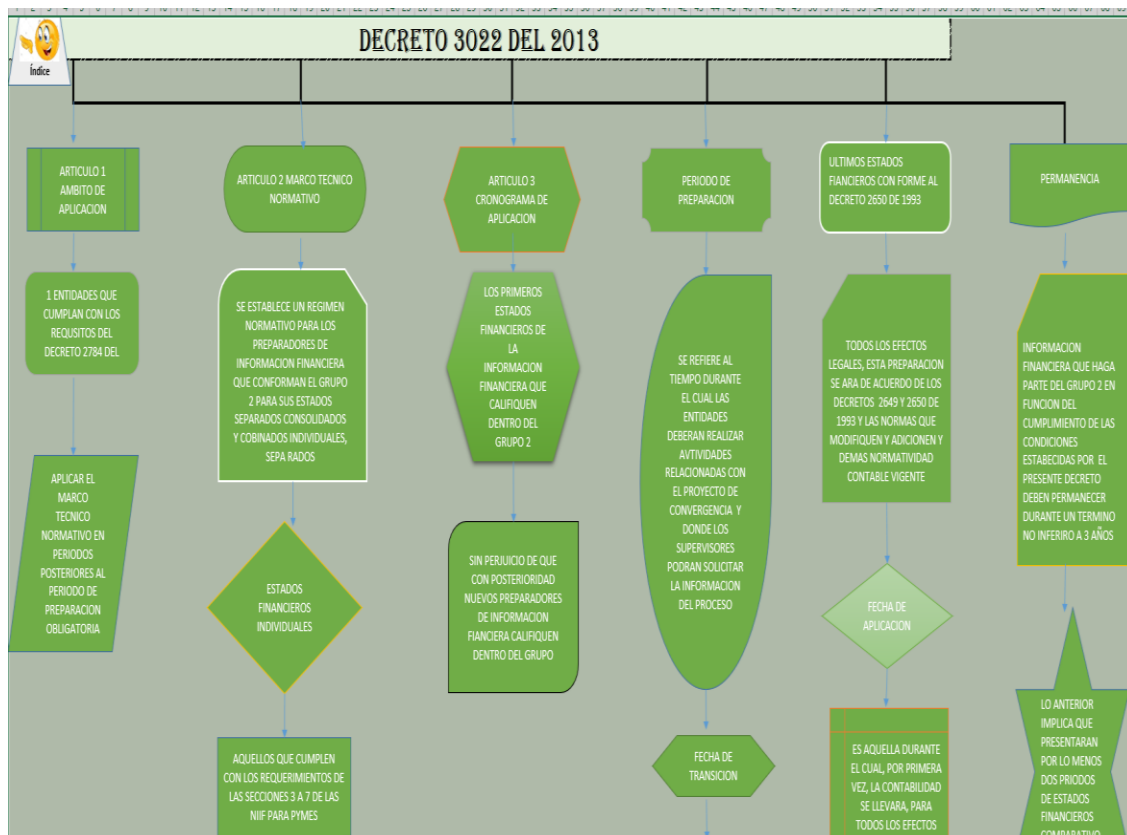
Índice

DECRETO 3022 DEL 2013

ARTICULO 1 AMBITO DE APLICACION

ARTICULO 2 MARCO TECNICO NORMATIVO

ARTICULO 3 CRONOGRAMA DE APLICACION

PERIODO DE PREPARACION

ULTIMOS ESTADOS FIANCIEROS CON FORME AL DECRETO 2650 DE 1993

PERMANENCIA

1 ENTIDADES QUE CUMPLAN CON LOS REQUSITOS DEL DECRETO 2784 DEL

SE ESTABLECE UN REGIMEN NORMATIVO PARA LOS PREPARADORES DE INFORMACION FINANCIERA QUE CONFORMAN EL GRUPO 2 PARA SUS ESTADOS SEPARADOS CONSOLIDADOS Y COBINADOS INDIVIDUALES, SEPA RADOS

LOS PRIMEROS ESTADOS FINANCIEROS DE LA INFORMACION FINANCIERA QUE CALIFIQUEN DENTRO DEL GRUPO 2

SE REFIERE AL TIEMPO DURANTE EL CUAL LAS ENTIDADES DEBERAN REALIZAR AVTIVIDADES RELACIONADAS CON EL PROYECTO DE CONVERGENCIA Y DONDE LOS SUPERVISORES PODRAN SOLICITAR LA INFORMACION DEL PROCESO

TODOS LOS EFECTOS LEGALES, ESTA PREPARACION SE ARA DE ACUERDO DE LOS DECRETOS 2649 Y 2650 DE 1993 Y LAS NORMAS QUE MODIFIQUEN Y ADICIONEN Y DEMAS NORMATIVIDAD CONTABLE VIGENTE

INFORMACION FINANCIERA QUE HAGA PARTE DEL GRUPO 2 EN FUNCION DEL CUMPLIMIENTO DE LAS CONDICIONES ESTABECIDAS POR EL PRESENTE DECRETO DEBEN PERMANECER DURANTE UN TERMINO NO INFERIRO A 3 AÑOS

APLICAR EL MARCO TECNICO NORMATIVO EN PERIODOS POSTERIORES AL PERIODO DE PREPARACION OBLIGATORIA

SIN PERJUICIO DE QUE CON POSTERIORIDAD NUEVOS PREPARADORES DE INFORMACION FIANCIERA CALIFIQUEN DENTRO DEL GRUPO

ESTADOS FINANCIEROS INDIVIDUALES

FECHA DE APLICACION

LO ANTERIOR IMPLICA QUE PRESENTARAN POR LO MENOS DOS PRIODOS DE ESTADOS FINANCIEROS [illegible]

AQUELLOS QUE CUMPLEN CON LOS REQUERIMIENTOS DE LAS SECCIONES 3 A 7 DE LAS NIIF PARA PYMES

FECHA DE TRANSICION

ES AQUELLA DURANTE EL CUAL, POR PRIMERA VEZ, LA CONTABILIDAD SE LLEVARA, PARA TODOS LOS EFECTOS